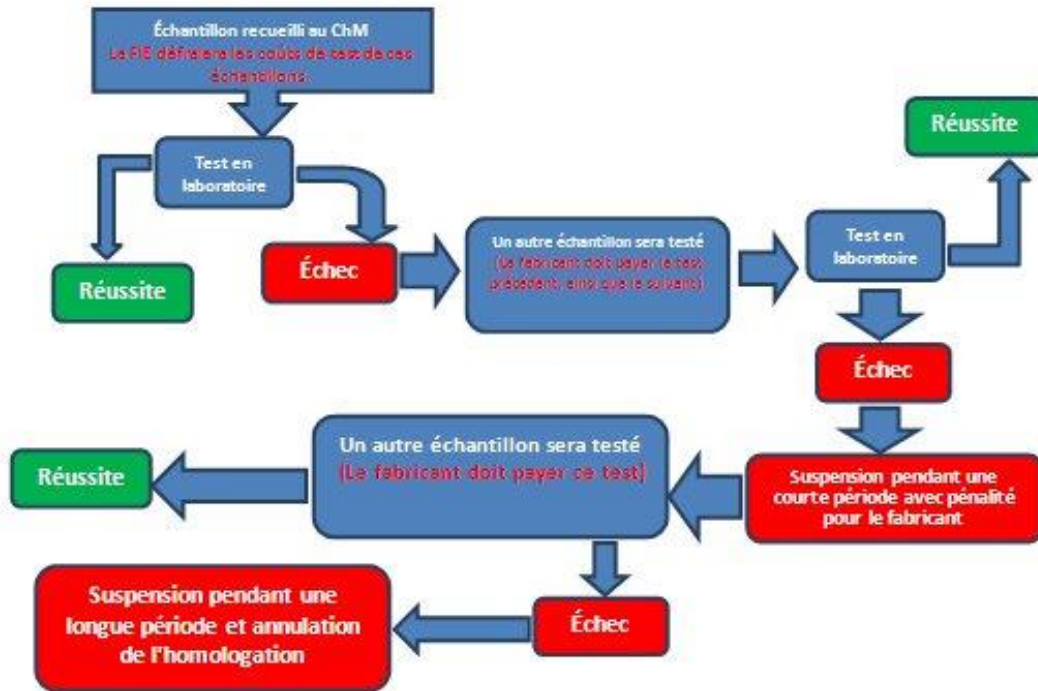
Échantillon recueilli au ChM
La FIE défraiera les coûts de test de ces échantillons.

Test en laboratoire

Réussite

Échec

Un autre échantillon sera testé
(Le fabricant doit payer le test précédent, ainsi que le suivant)

Test en laboratoire

Réussite

Échec

Suspension pendant une courte période avec pénalité pour le fabricant

Un autre échantillon sera testé
(Le fabricant doit payer ce test)

Réussite

Échec

Suspension pendant une longue période et annulation de l'homologation